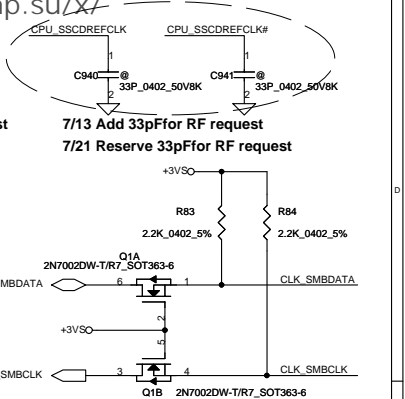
p.su/x/

CPU_SSCDREFCLK
CPU_SSCDREFCLK#
1
1
C940
@
C941
@
33P_0402_50V8K
33P_0402_50V8K
2
2
st
7/13 Add 33pFfor RF request
7/21 Reserve 33pFfor RF request
+3VS
R83
R84
2.2K_0402_5%
2.2K_0402_5%
D
Q1A
2N7002DW-T/R7_SOT363-6
MBDATA
6
1
CLK_SMBDATA
2
+3VS
5
SMBCLK
3
4
CLK_SMBCLK
Q1B
2N7002DW-T/R7_SOT363-6